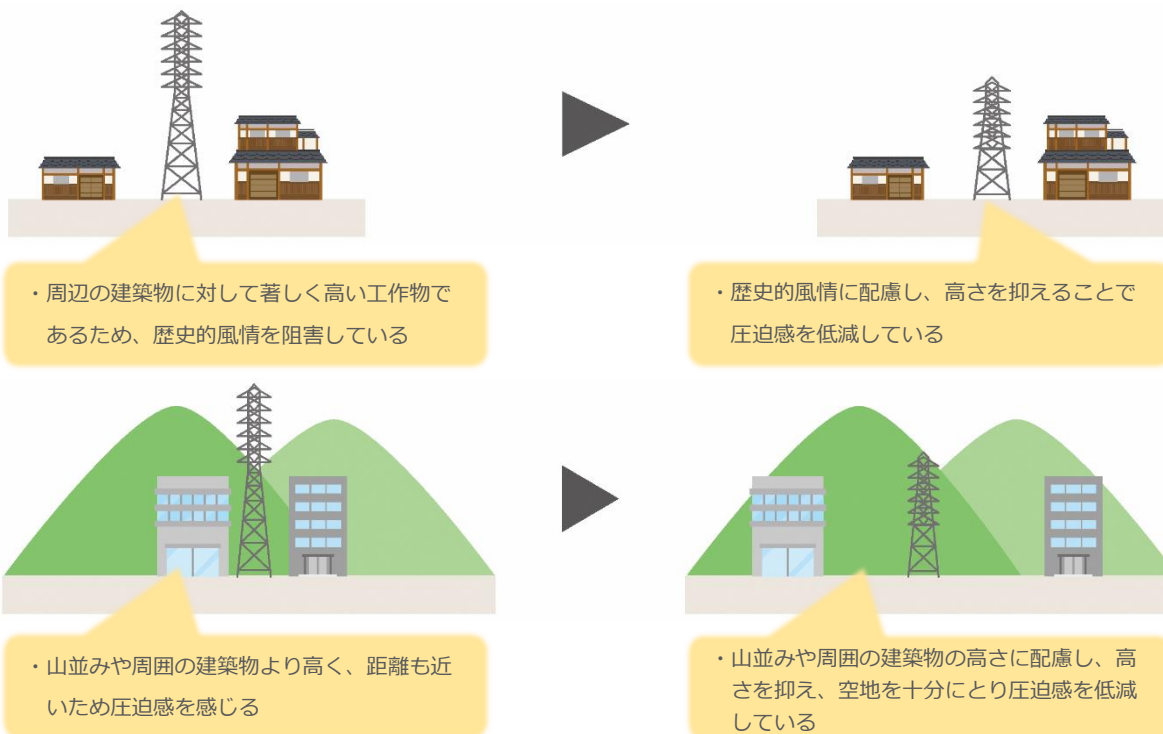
・周辺の建築物に対して著しく高い工作物であるため、歴史的風情を阻害している

・歴史的風情に配慮し、高さを抑えることで圧迫感を低減している

・山並みや周囲の建築物より高く、距離も近いため圧迫感を感じる

・山並みや周囲の建築物の高さに配慮し、高さを抑え、空地を十分にとり圧迫感を低減している